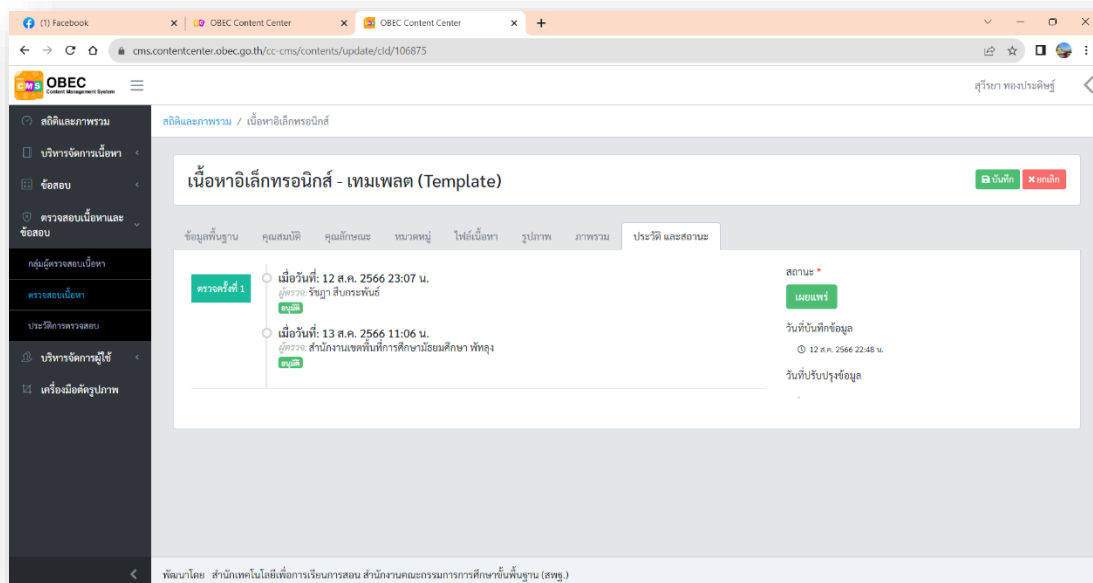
(1) Facebook ×
OBEC Content Center ×
OBEC Content Center ×
+

cms.contentcenter.obec.go.th/cc-cms/contents/update/cId/106875

CMS OBEC Content Management System

สุวีรยา ทองประดิษฐ์

สถิติและภาพรวม
บริหารจัดการเนื้อหา
ข้อสอบ
ตรวจสอบเนื้อหาและข้อสอบ
กลุ่มผู้ตรวจสอบเนื้อหา
ตรวจสอบเนื้อหา
ประวัติการตรวจสอบ
บริหารจัดการผู้ใช้
เครื่องมือตัดรูปภาพ

สถิติและภาพรวม / เนื้อหาอิเล็กทรอนิกส์

เนื้อหาอิเล็กทรอนิกส์ - เทมเพลต (Template)

บันทึก ยกเลิก

ข้อมูลพื้นฐาน คุณสมบัติ คุณลักษณะ หมวดหมู่ ไฟล์เนื้อหา รูปภาพ ภาพรวม ประวัติ และสถานะ

ตรวจครั้งที่ 1

เมื่อวันที่: 12 ส.ค. 2566 23:07 น.
ผู้ตรวจ: รัชฎา สืบกระพันธ์
อนุมัติ

เมื่อวันที่: 13 ส.ค. 2566 11:06 น.
ผู้ตรวจ: สำนักงานเขตพื้นที่การศึกษามัธยมศึกษา พัทลุง
อนุมัติ

สถานะ *
เผยแพร่

วันที่บันทึกข้อมูล
12 ส.ค. 2566 22:48 น.

วันที่ปรับปรุงข้อมูล
-

พัฒนาโดย สำนักเทคโนโลยีเพื่อการเรียนการสอน สำนักงานคณะกรรมการการศึกษาขั้นพื้นฐาน (สพฐ.)